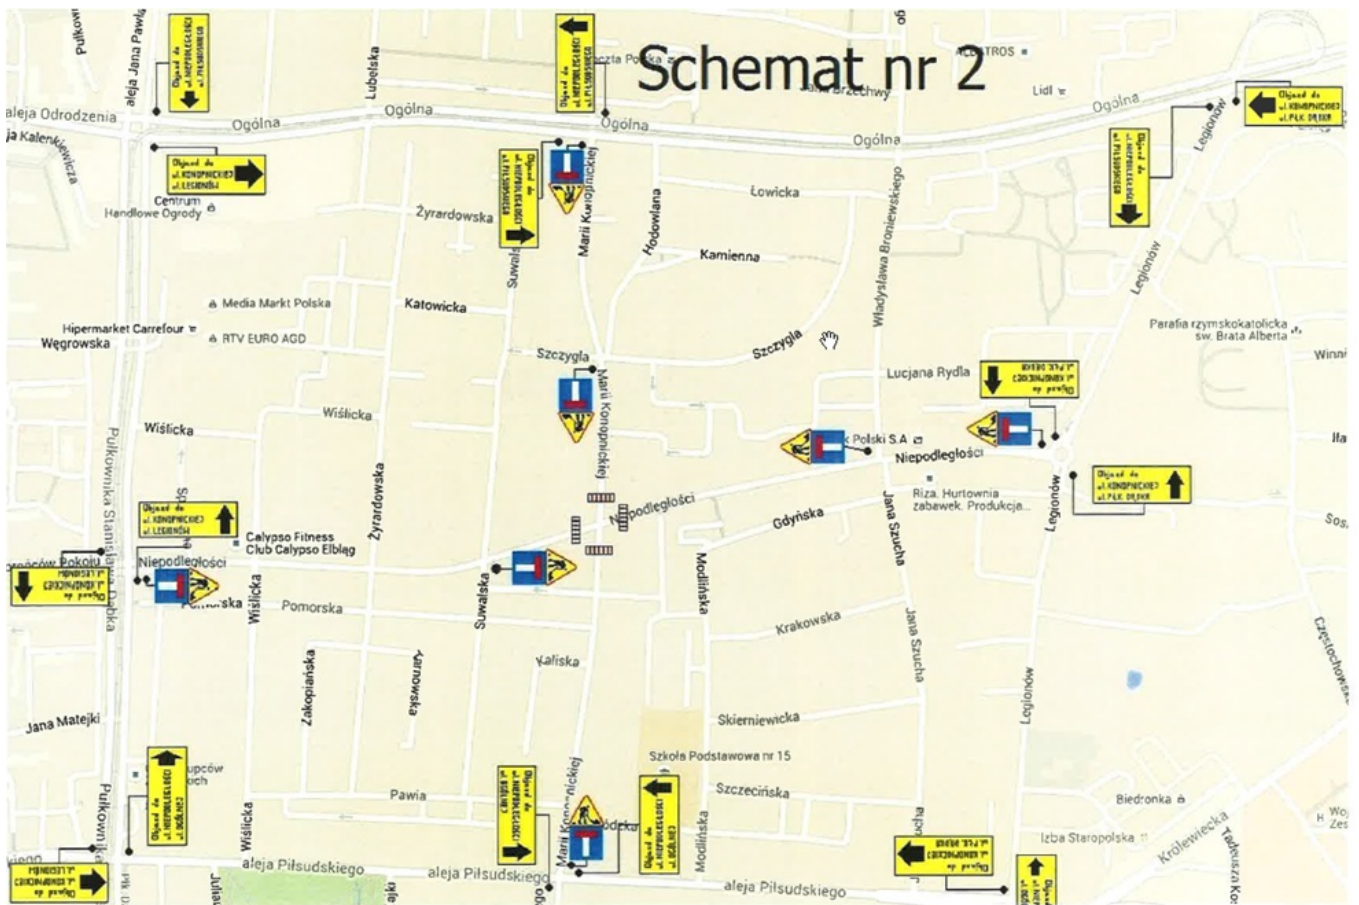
Schemat nr 2

Pułkownika
aleja Jana Pawła
aleja Odrodzenia
Kalenkiewicza
Ogólna
Ogólna
Ogólna
Ogólna
Lubelska
Poczta Polska
Brzechwy
ALBATROS
Lidl
Legionów
Centrum Handlowe Ogrody
Żyrardowska
Marii Konopnickiej
Hodowlana
Łowicka
Kamienna
Suwalska
Władysława Broniewskiego
Legionów
Media Markt Polska
Katowicka
Hipermarket Carrefour
RTV EURO AGD
Węgrowska
Szczygła
Szczygła
Parafia rzymskokatolicka sw. Brata Alberta
Winni
Lucjana Rydla
Marii Konopnickiej
Wiślicka
Wiślicka
Pułkownika Stanisława Dąbka
Polski S.A.
Niepodległości
Riza. Hurtownia zabawek. Produkcja...
Niepodległości
Gdyńska
Legionów
Calypso Fitness Club Calypso Elbląg
Żyrardowska
Niepodległości
Pokoju
Pomorska
Pomorska
Suwalska
Modlińska
Jana Szucha
Jana Szucha
Wiślicka
Krakowska
Zakopiańska
Tarnowska
Kaliska
Jana Matejki
Skierniewicka
Szkoła Podstawowa nr 15
Szczecińska
Pawia
Marii Konopnickiej
Modlińska
Legionów
Biedronka
Izba Staropolska
Królewiecka
Tadeusza Ko
Częstochowska
Pułkownika
aleja Piłsudskiego
aleja Piłsudskiego
aleja Piłsudskiego
Wiślicka
Objazd do ul. NIEPODLEGŁOŚCI ul. PIŁSUDSKIEGO
Objazd do ul. KONOPNICKIEJ ul. LEGIONÓW
Objazd do ul. KONOPNICKIEJ ul. PŁK. DĄBKA